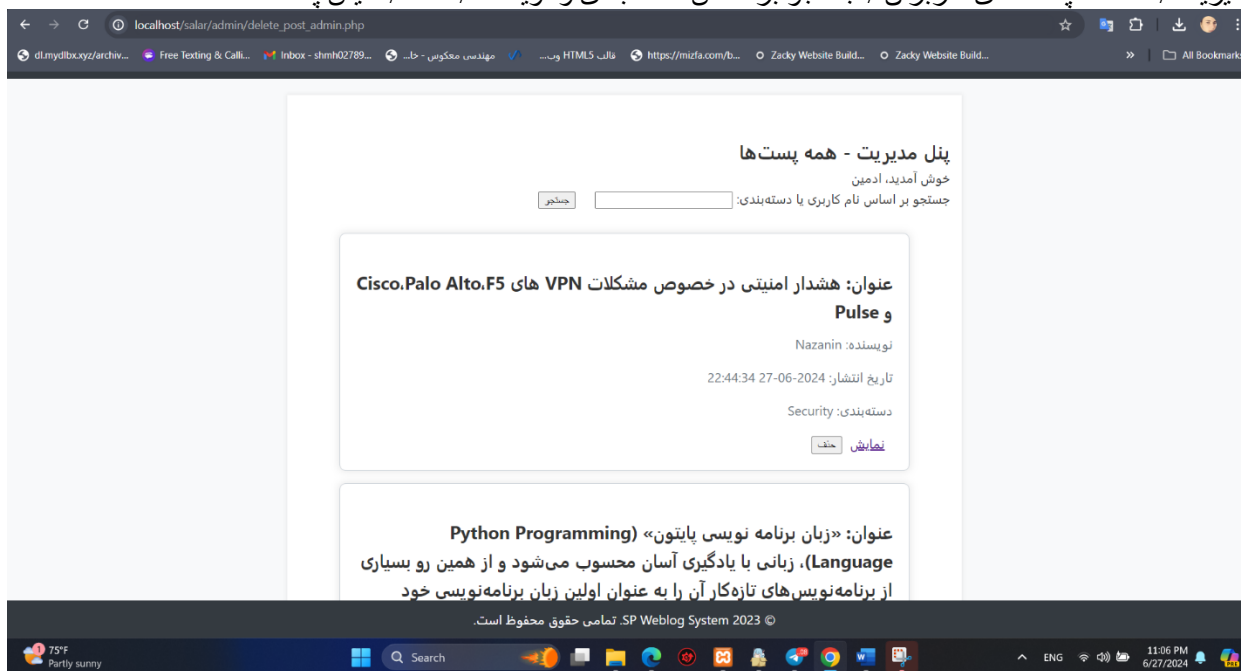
localhost/salar/admin/delete_post_admin.php

dl.mydlbx.xyz/archiv... Free Texting & Calli... Inbox - shmh02789... مهندس معکوس - خا... قالب HTML5 وب... https://mizfa.com/b... Zacky Website Build... Zacky Website Build... » All Bookmarks

پنل مدیریت - همه پست‌ها
خوش آمدید، ادمین
جستجو بر اساس نام کاربری یا دسته‌بندی: جستجو

عنوان: هشدار امنیتی در خصوص مشکلات VPN های Cisco،Palo Alto،F5 و Pulse
نویسنده: Nazanin
تاریخ انتشار: 2024-06-27 22:44:34
دسته‌بندی: Security
نمایش حذف

عنوان: «زبان برنامه نویسی پایتون» (Python Programming Language)، زبانی با یادگیری آسان محسوب می‌شود و از همین رو بسیاری از برنامه‌نویس‌های تازه‌کار آن را به عنوان اولین زبان برنامه‌نویسی خود

© 2023 SP Weblog System. تمامی حقوق محفوظ است.

75°F Partly sunny Search ENG 11:06 PM 6/27/2024